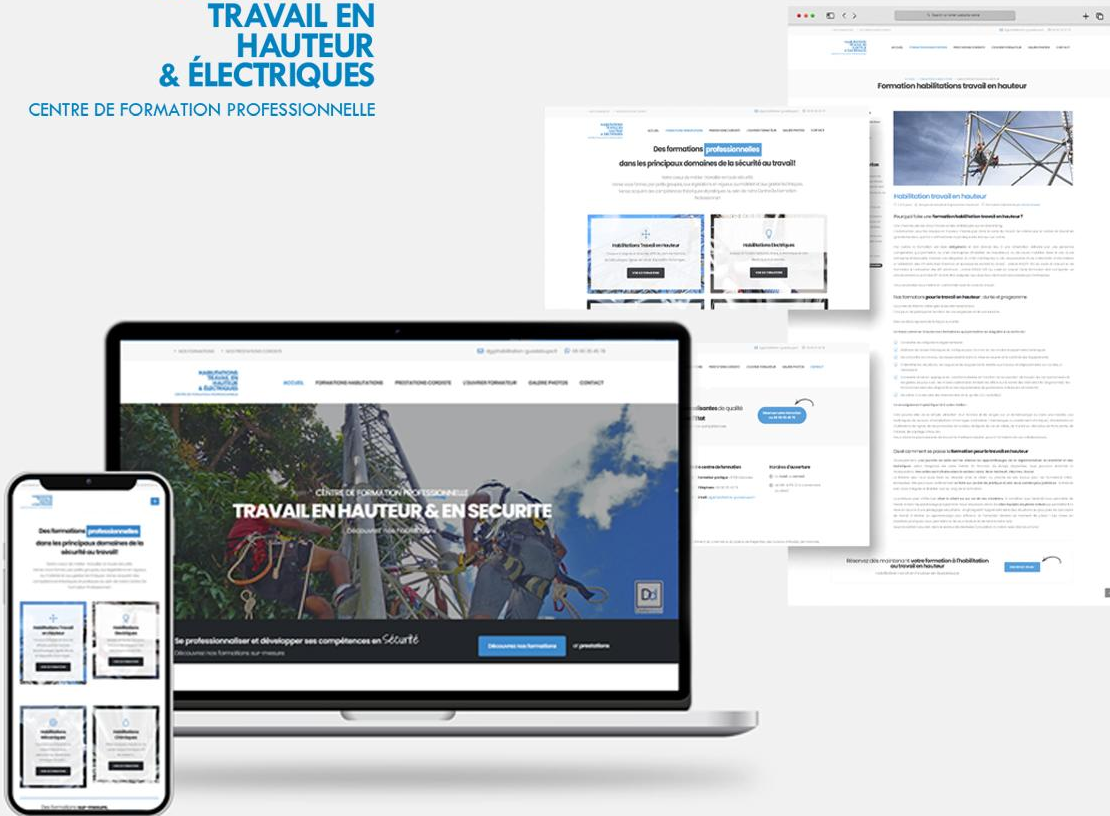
TRAVAIL EN HAUTEUR & ÉLECTRIQUES

CENTRE DE FORMATION PROFESSIONNELLE

Formation habilitations travail en hauteur

Habilitation travail en hauteur

Des formations professionnelles dans les principaux domaines de la sécurité au travail!

Habilitations Travail en Hauteur

Habilitations Electriques

ACCUEIL FORMATIONS HABILITATIONS PRESTATIONS CORDISTE L'OUVRIER FORMATEUR GALERIE PHOTOS CONTACT

CENTRE DE FORMATION PROFESSIONNELLE

TRAVAIL EN HAUTEUR & EN SECURITE

Découvrez nos habilitations

Se professionnaliser et développer ses compétences en Sécurité

Découvrez nos formations sur-mesure

Découvrez nos formations

Des formations professionnelles dans les principaux domaines de la sécurité au travail!

Habilitations Travail en Hauteur

Habilitations Electriques

Habilitations Mécaniques

Habilitations Chimiques

Des formations sur-mesure

Réservez dès maintenant votre formation à l'habilitation au travail en hauteur

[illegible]